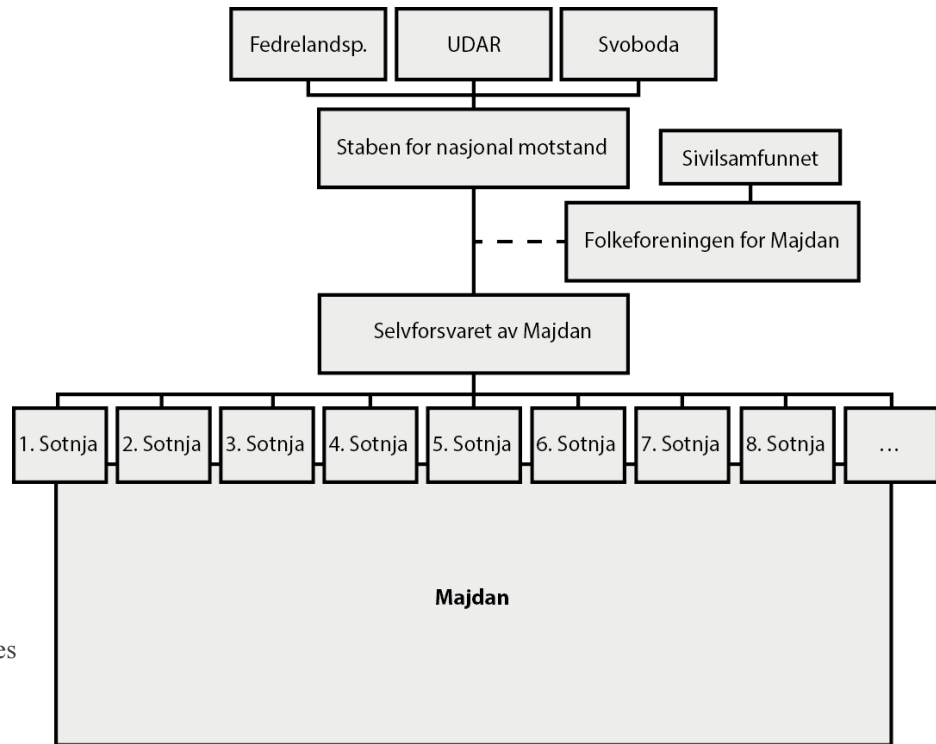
Fedrelandsp.
UDAR
Svoboda
Staben for nasjonal motstand
Sivilsamfunnet
Folkeforeningen for Majdan
Selvforsvaret av Majdan
1. Sotnja
2. Sotnja
3. Sotnja
4. Sotnja
5. Sotnja
6. Sotnja
7. Sotnja
8. Sotnja
...
**Majdan**
es